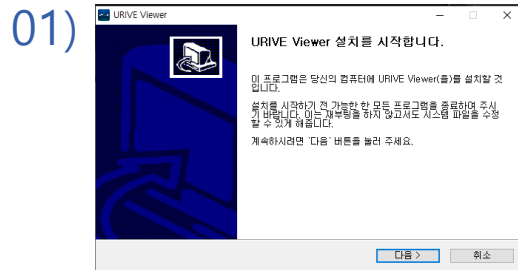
01)

URIVE Viewer

URIVE Viewer 설치를 시작합니다.

이 프로그램은 당신의 컴퓨터에 URIVE Viewer(을)를 설치할 것입니다.

설치를 시작하기 전 가능한 한 모든 프로그램을 종료하여 주시기 바랍니다. 이는 재부팅을 하지 않고서도 시스템 파일을 수정할 수 있게 해줍니다.

계속하시려면 '다음' 버튼을 눌러 주세요.

다음 >
취소